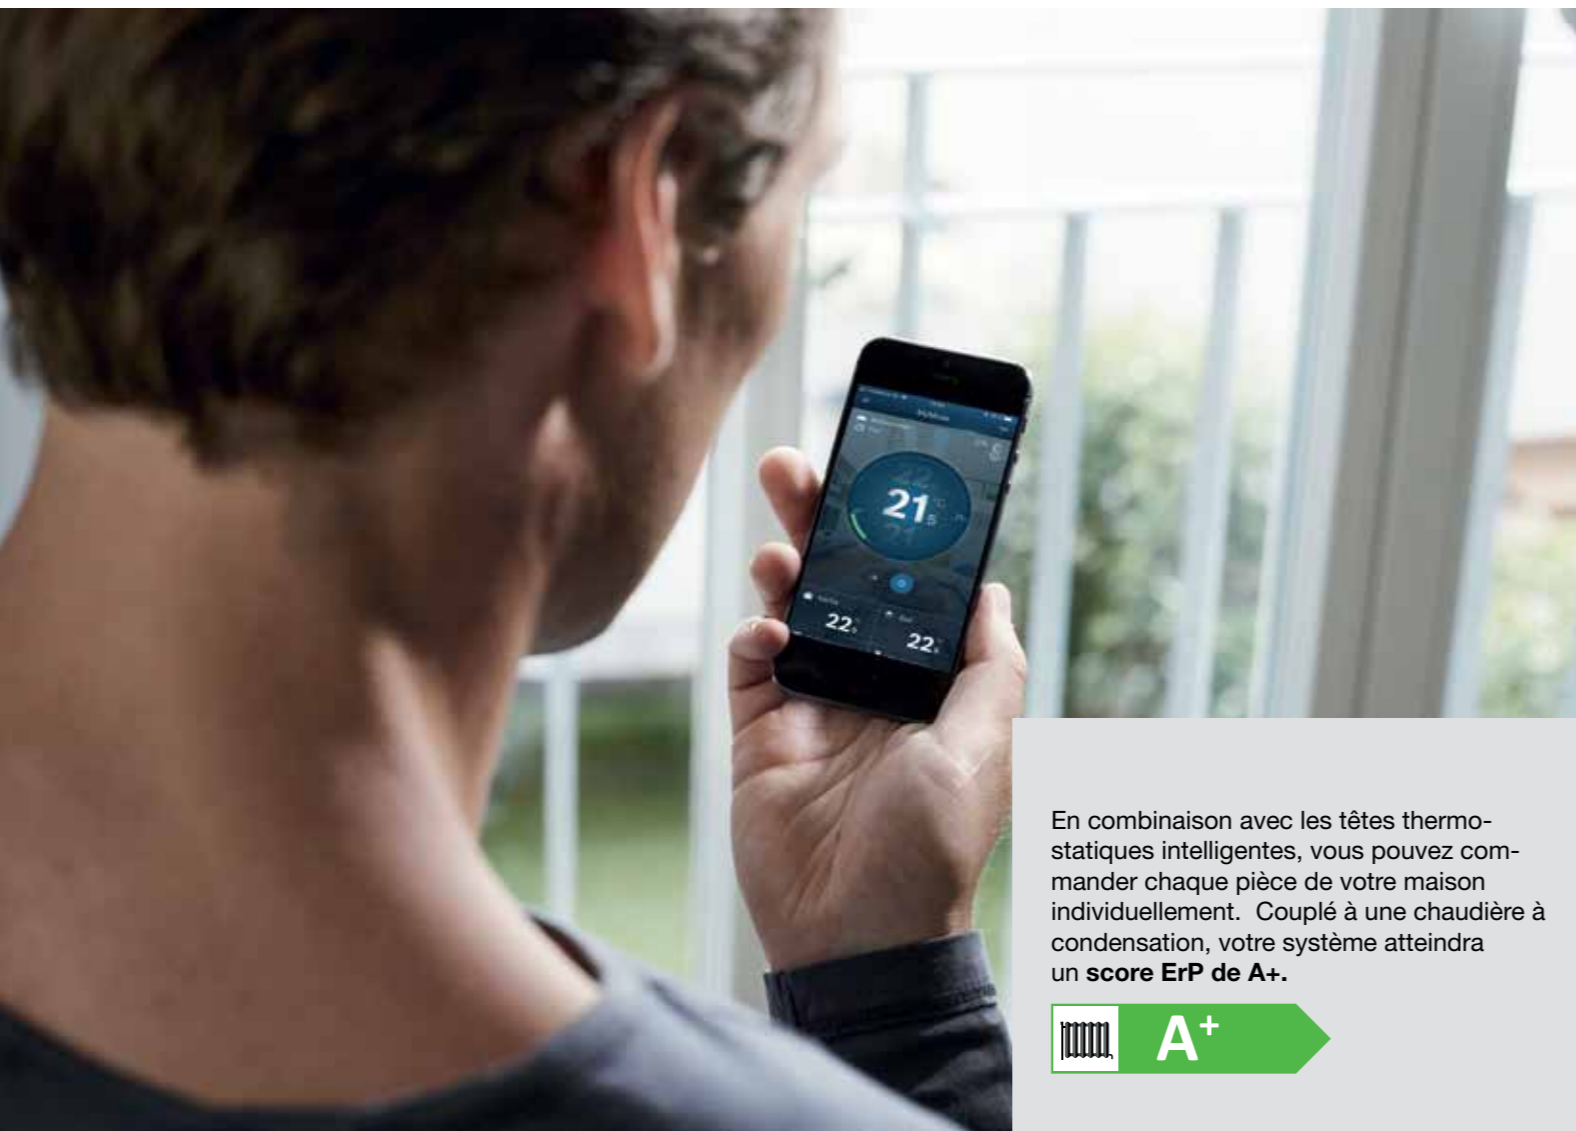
$21_5$

$22_5$

$22_5$

En combinaison avec les têtes thermostatiques intelligentes, vous pouvez commander chaque pièce de votre maison individuellement. Couplé à une chaudière à condensation, votre système atteindra un **score ErP de A+.**

$A^+$